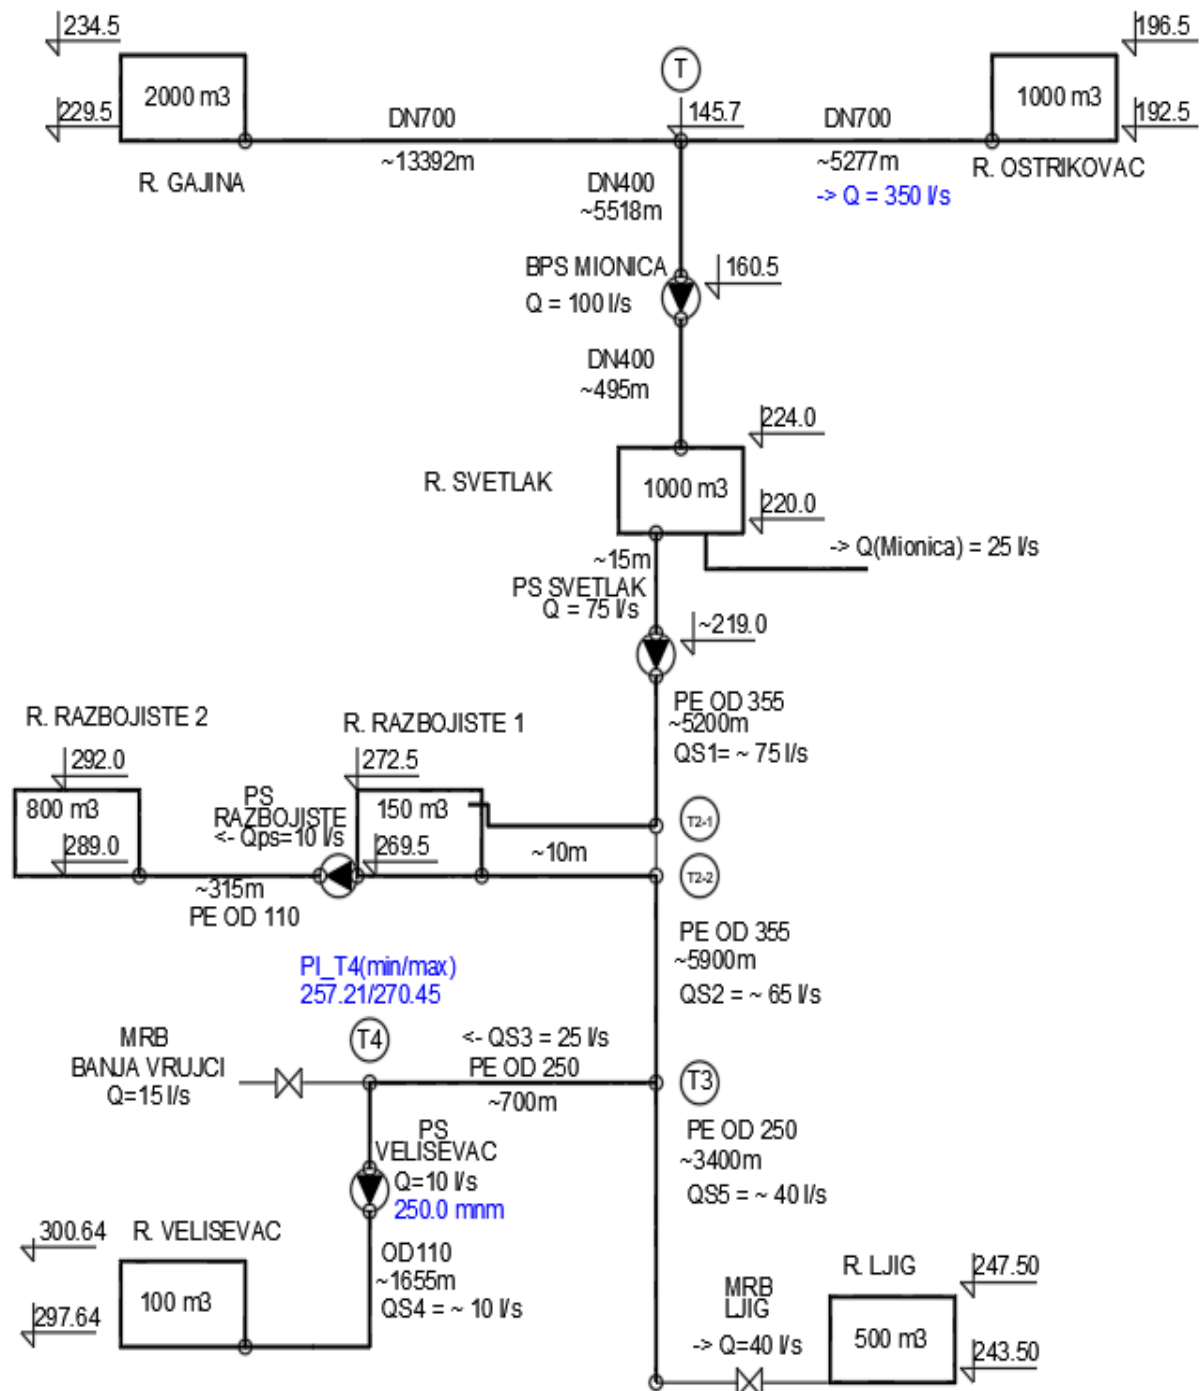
234.5
229.5
2000 m3
R. GAJINA
DN700
~13392m
T
145.7
DN700
~5277m
-> Q = 350 l/s
1000 m3
196.5
192.5
R. OSTRIKOVAC
DN400
~5518m
BPS MIONICA
Q = 100 l/s
160.5
DN400
~495m
224.0
R. SVETLAK
1000 m3
220.0
-> Q(Mionica) = 25 l/s
~15m
PS SVETLAK
Q = 75 l/s
~219.0
PE OD 355
~5200m
QS1= ~ 75 l/s
R. RAZBOJISTE 2
292.0
800 m3
289.0
R. RAZBOJISTE 1
272.5
150 m3
269.5
PS
RAZBOJISTE
<- Qps=10 l/s
~315m
PE OD 110
~10m
T2-1
T2-2
PE OD 355
~5900m
QS2 = ~ 65 l/s
PI_T4(min/max)
257.21/270.45
MRB
BANJA VRUJCI
Q=15 l/s
T4
<- QS3 = 25 l/s
PE OD 250
~700m
T3
PE OD 250
~3400m
QS5 = ~ 40 l/s
PS
VELISEVAC
Q=10 l/s
250.0 mnm
300.64
R. VELISEVAC
297.64
100 m3
OD110
~1655m
QS4 = ~ 10 l/s
MRB
LJIG
-> Q=40 l/s
R. LJIG
247.50
500 m3
243.50